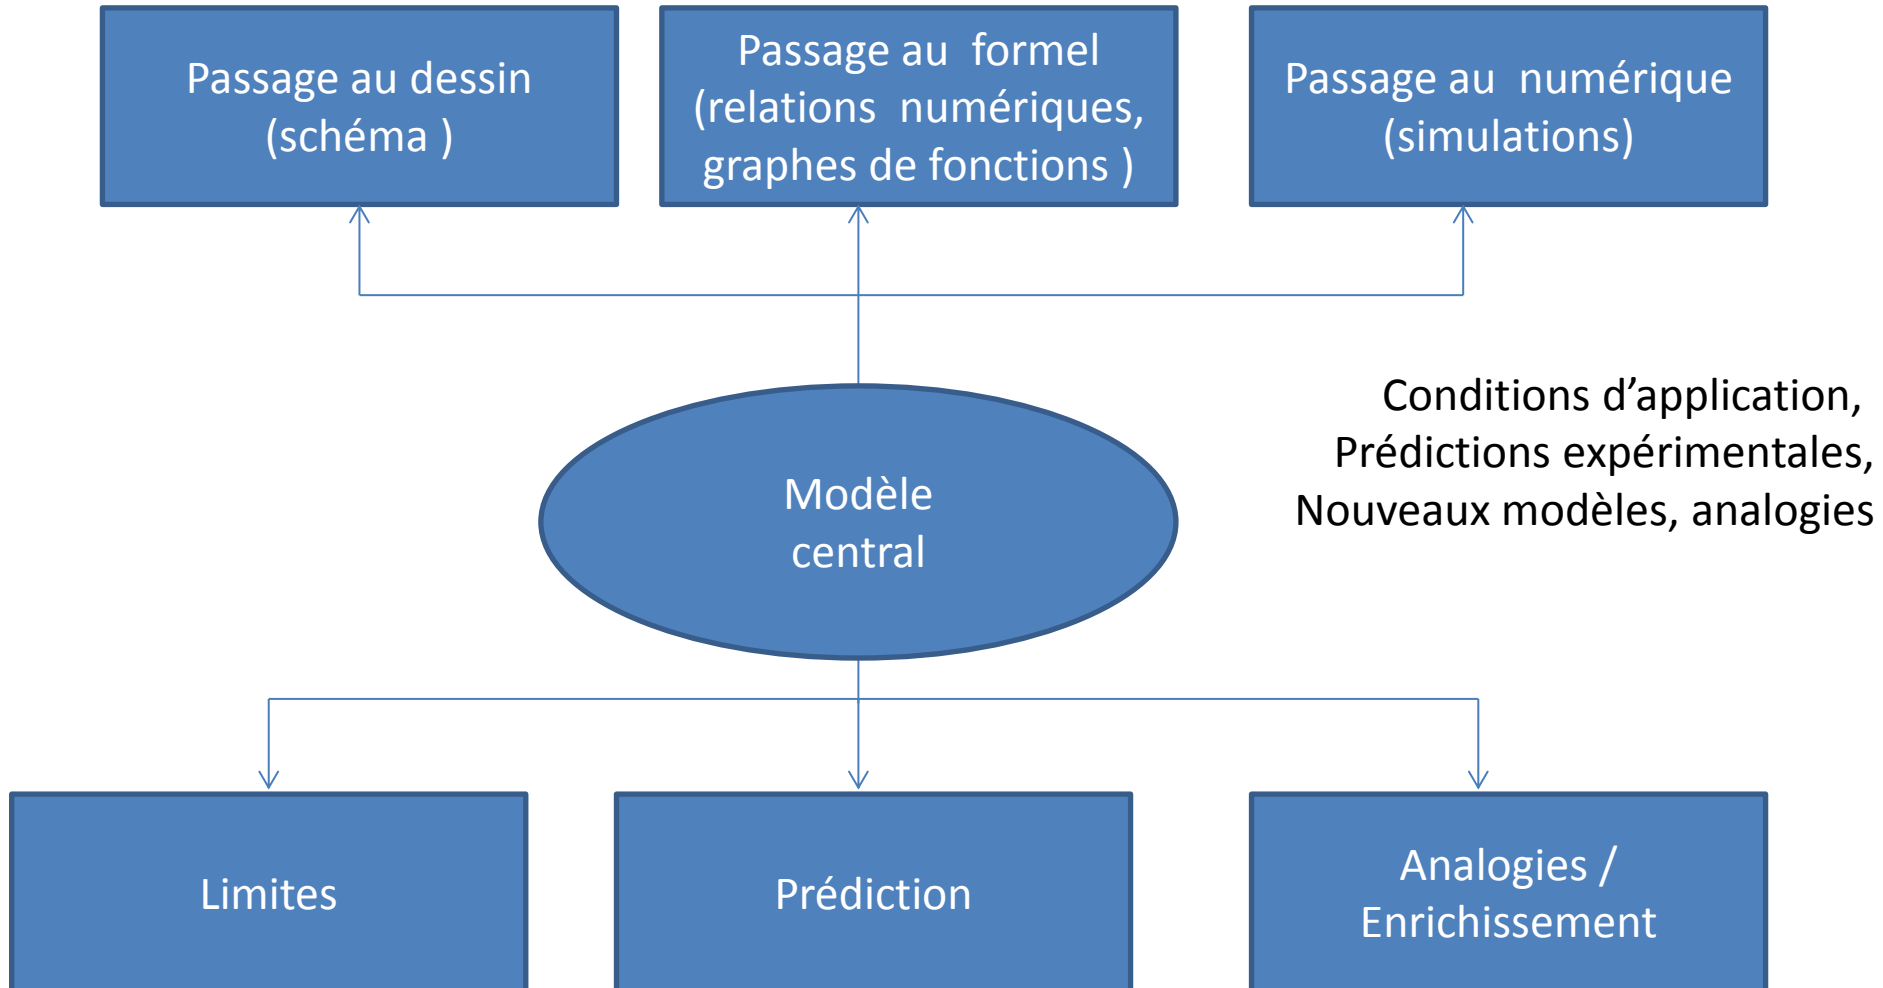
Passage au dessin (schéma )

Passage au formel (relations numériques, graphes de fonctions )

Passage au numérique (simulations)

Modèle central

Conditions d’application, Prédictions expérimentales, Nouveaux modèles, analogies

Limites

Prédiction

Analogies / Enrichissement